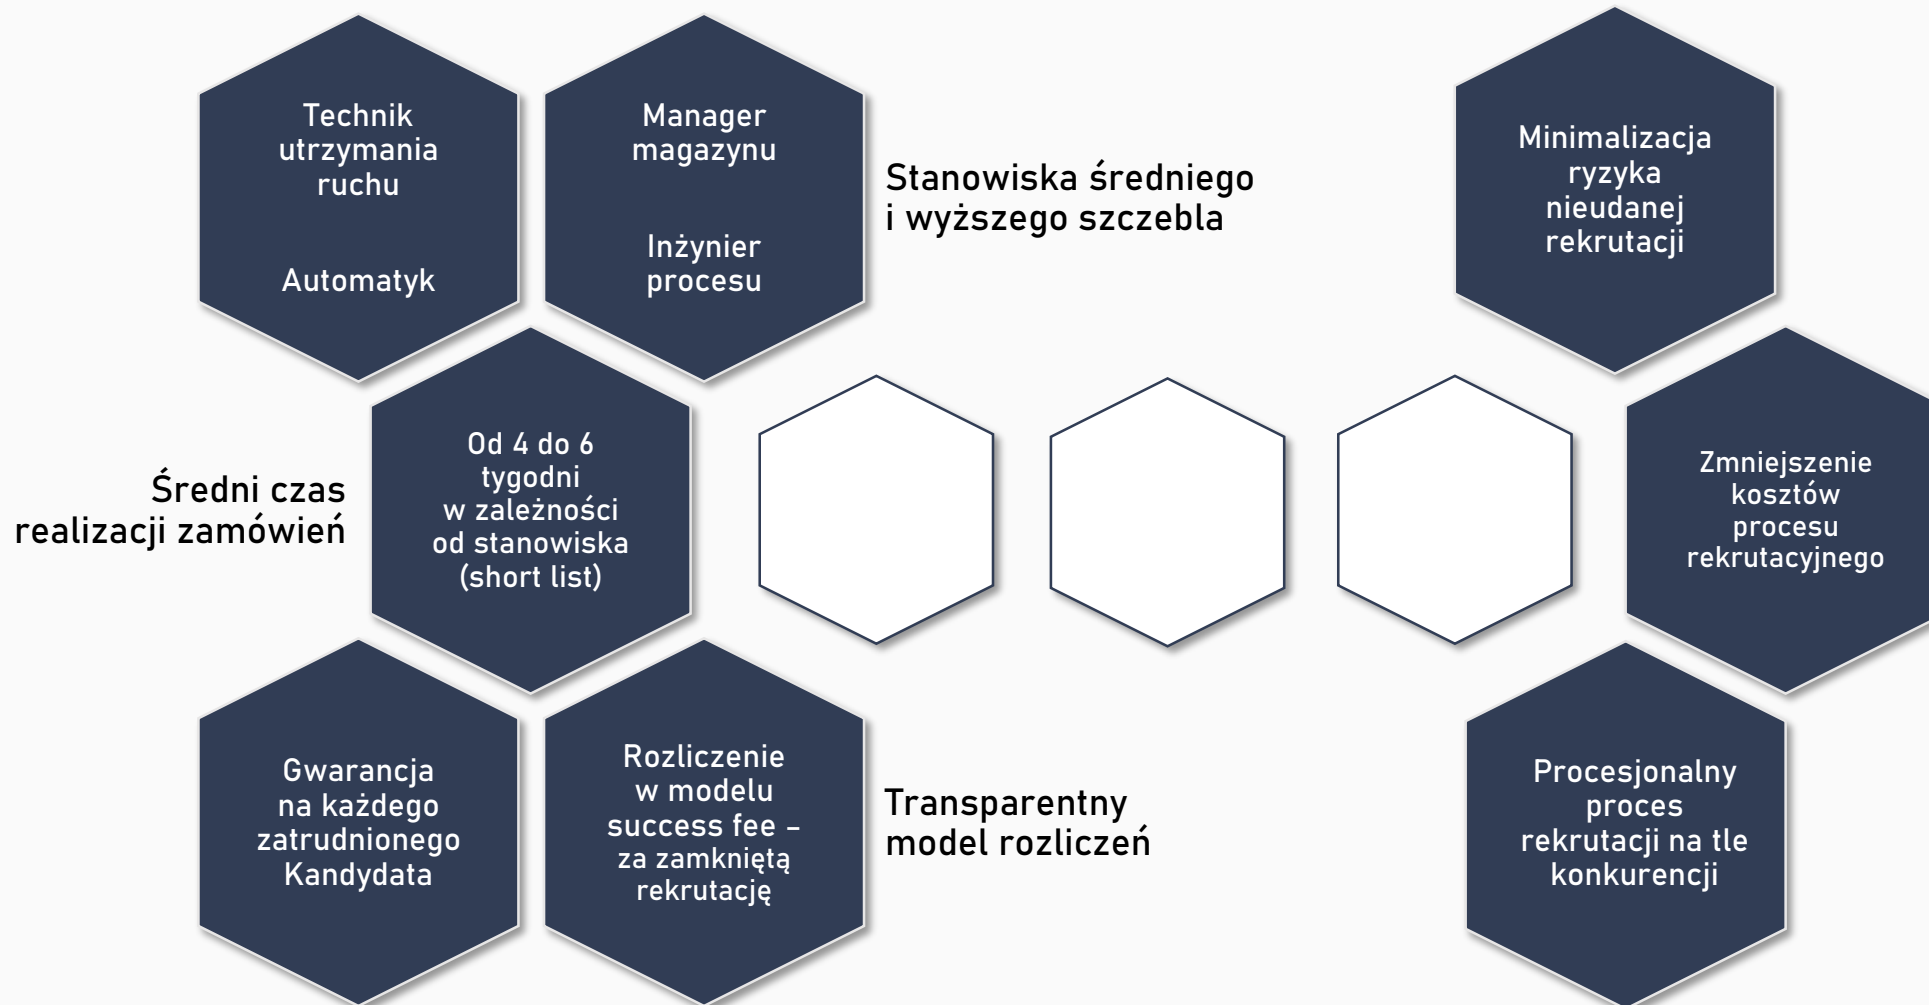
Technik utrzymania ruchu

Automatyk

Manager magazynu

Inżynier procesu

Stanowiska średniego i wyższego szczebla

Minimalizacja ryzyka nieudanej rekrutacji

Średni czas realizacji zamówień

Od 4 do 6 tygodni w zależności od stanowiska (short list)

Zmniejszenie kosztów procesu rekrutacyjnego

Gwarancja na każdego zatrudnionego Kandydata

Rozliczenie w modelu success fee – za zamkniętą rekrutację

Transparentny model rozliczeń

Procesjonalny proces rekrutacji na tle konkurencji